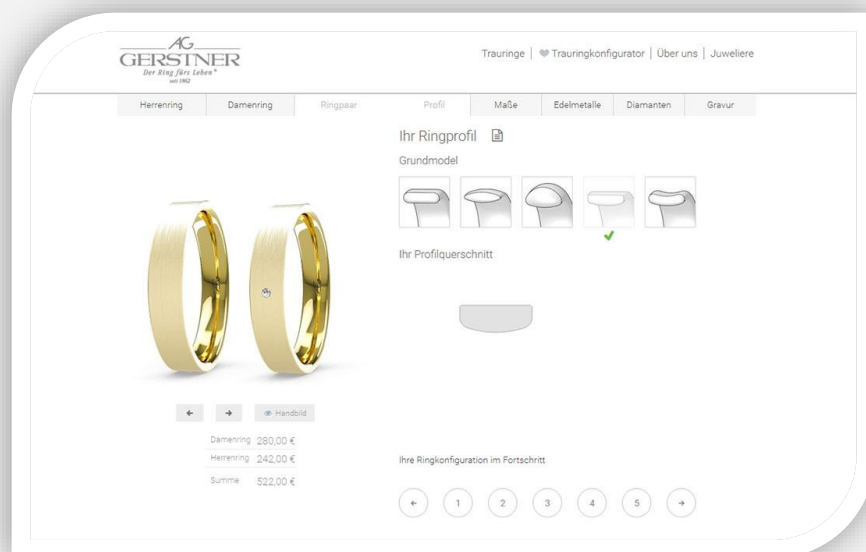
AG
GERSTNER
Der Ring fürs Leben®
seit 1962

Trauringe | Trauringkonfigurator | Über uns | Juweliere

Herrenring | Damenring | Ringpaar | Profil | Maße | Edelmetalle | Diamanten | Gravur

Ihr Ringprofil

Grundmodel

Ihr Profilquerschnitt

← → Handbild

Damenring 280,00 €
Herrenring 242,00 €
Summe 522,00 €

Ihre Ringkonfiguration im Fortschritt

← 1 2 3 4 5 →